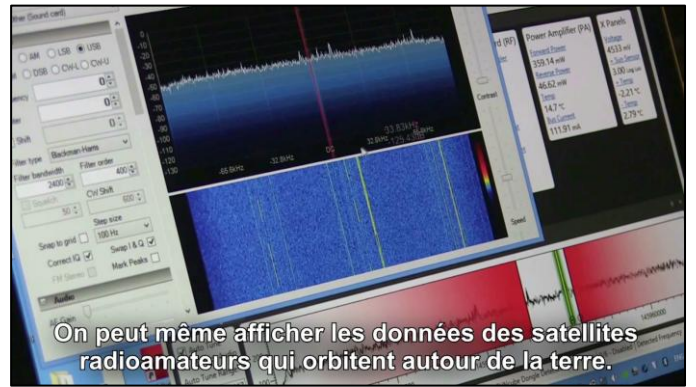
ter (Sound card)

AM LSB USB

DSB CW-L CW-U

0

0

0

Shift

Filter type Blackman-Harris

Filter bandwidth 2400

Filter order 400

CW Shift 600

50

Step size 100 Hz

Snap to grid

Correct IQ

Swap I & Q

FM Stereo

Mark Peaks

Audio

-10

-20

-30

-40

-50

-60

-70

-80

-90

-100

-110

-120

-130

-65.6kHz

-32.8kHz

32.8kHz

33.83kHz

Contrast

Speed

rd (RF)

Power Amplifier (PA)

Forward Power

359.14 mW

Reverse Power

46.62 mW

Temp

14.7 °C

Bus Current

111.91 mA

X Panels

Voltage

4533 mV

+ Sun Sensor

3.00 Lux

+ Temp

-2.21 °C

- Temp

2.79 °C

Auto Tune

On peut même afficher les données des satellites radioamateurs qui orbitent autour de la terre.